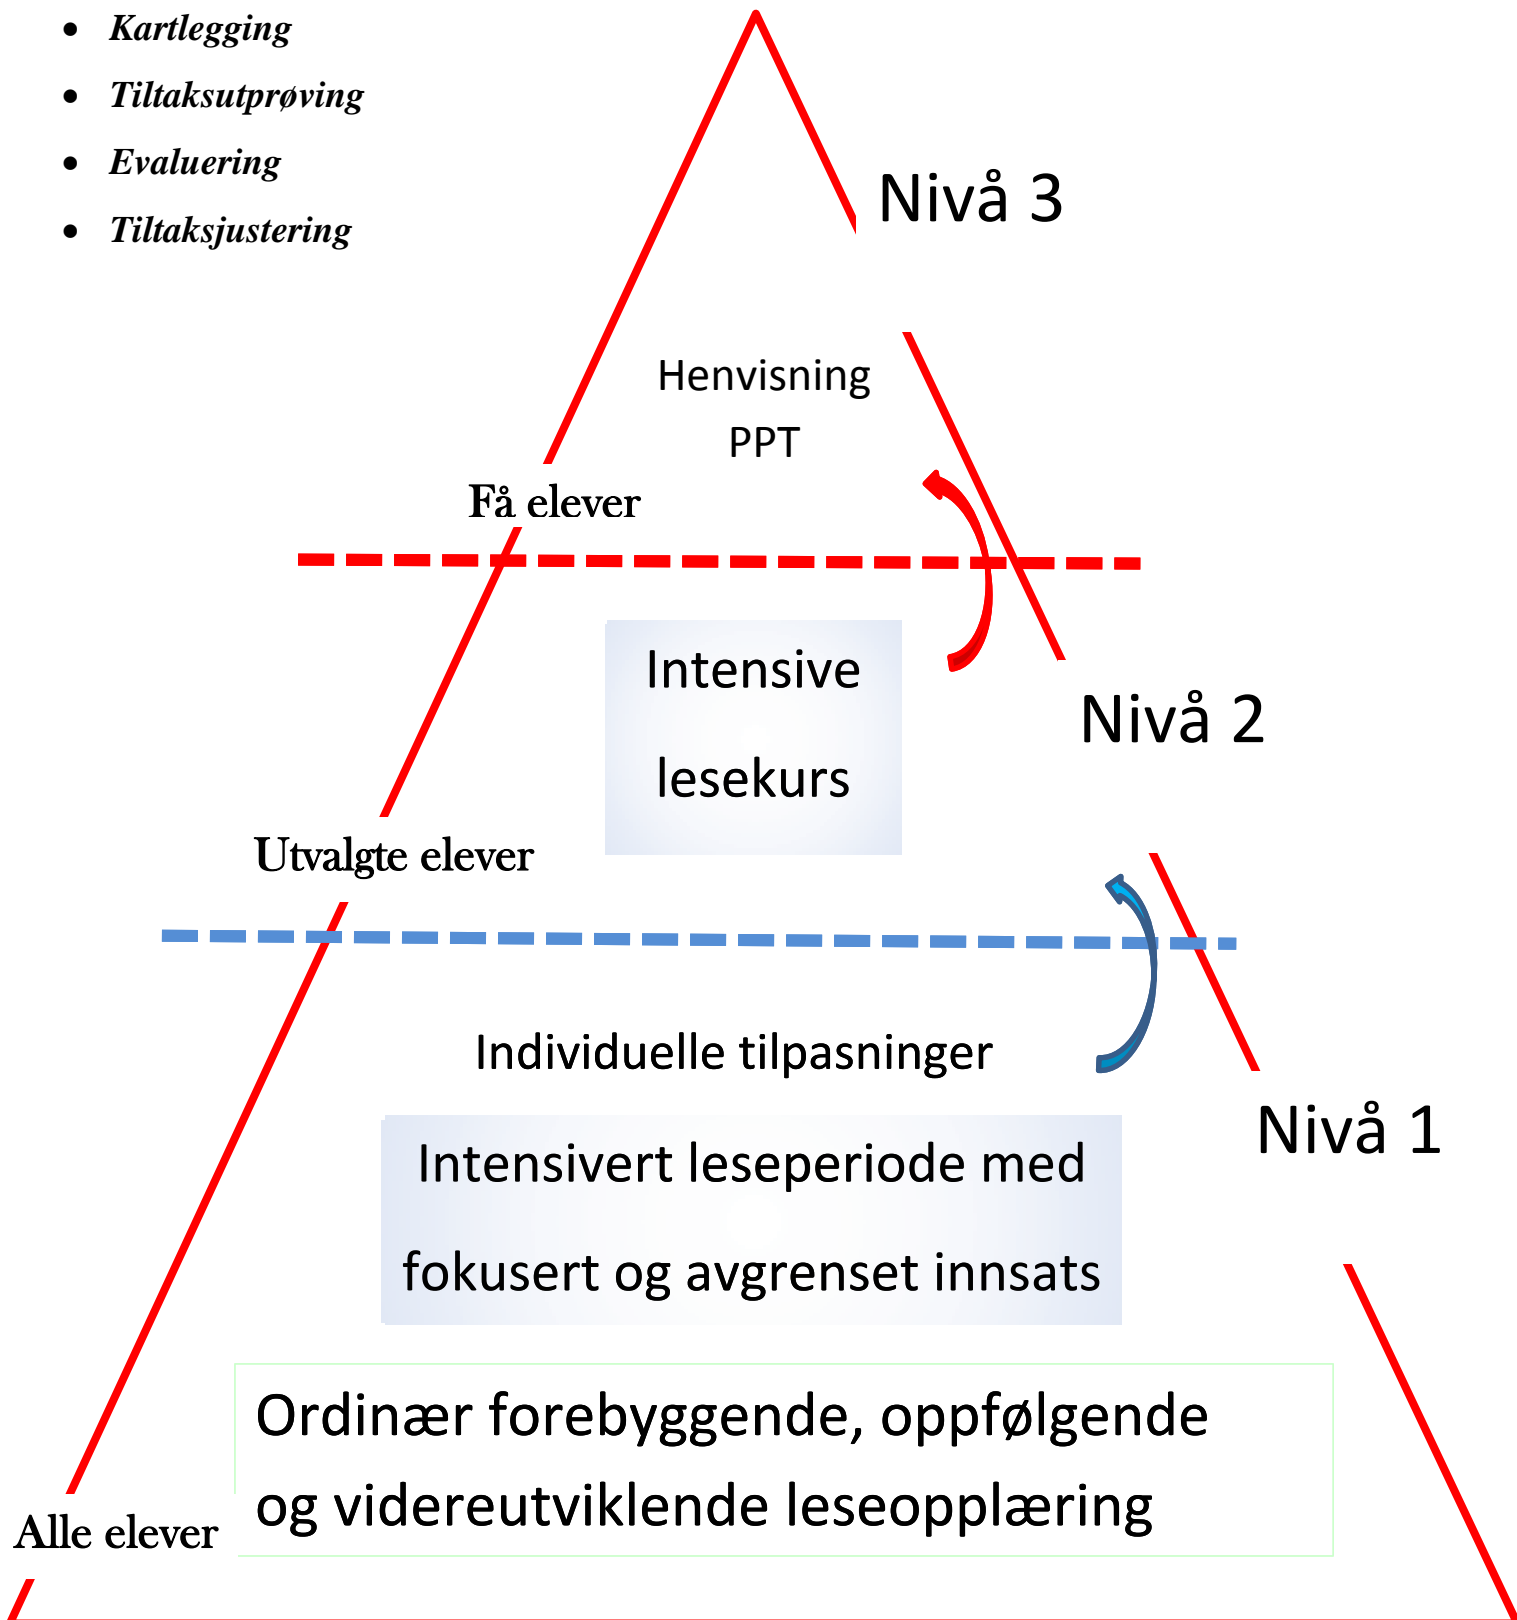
- Kartlegging
- Tiltaksutprøving
- Evaluering
- Tiltaksjustering

Nivå 3

Henvisning
PPT

Få elever

Intensive
lesekurs

Nivå 2

Utvalgte elever

Individuelle tilpasninger

Nivå 1

Intensivert leseperiode med
fokusert og avgrenset innsats

Ordinær forebyggende, oppfølgende og videreutviklende leseopplæring

Alle elever